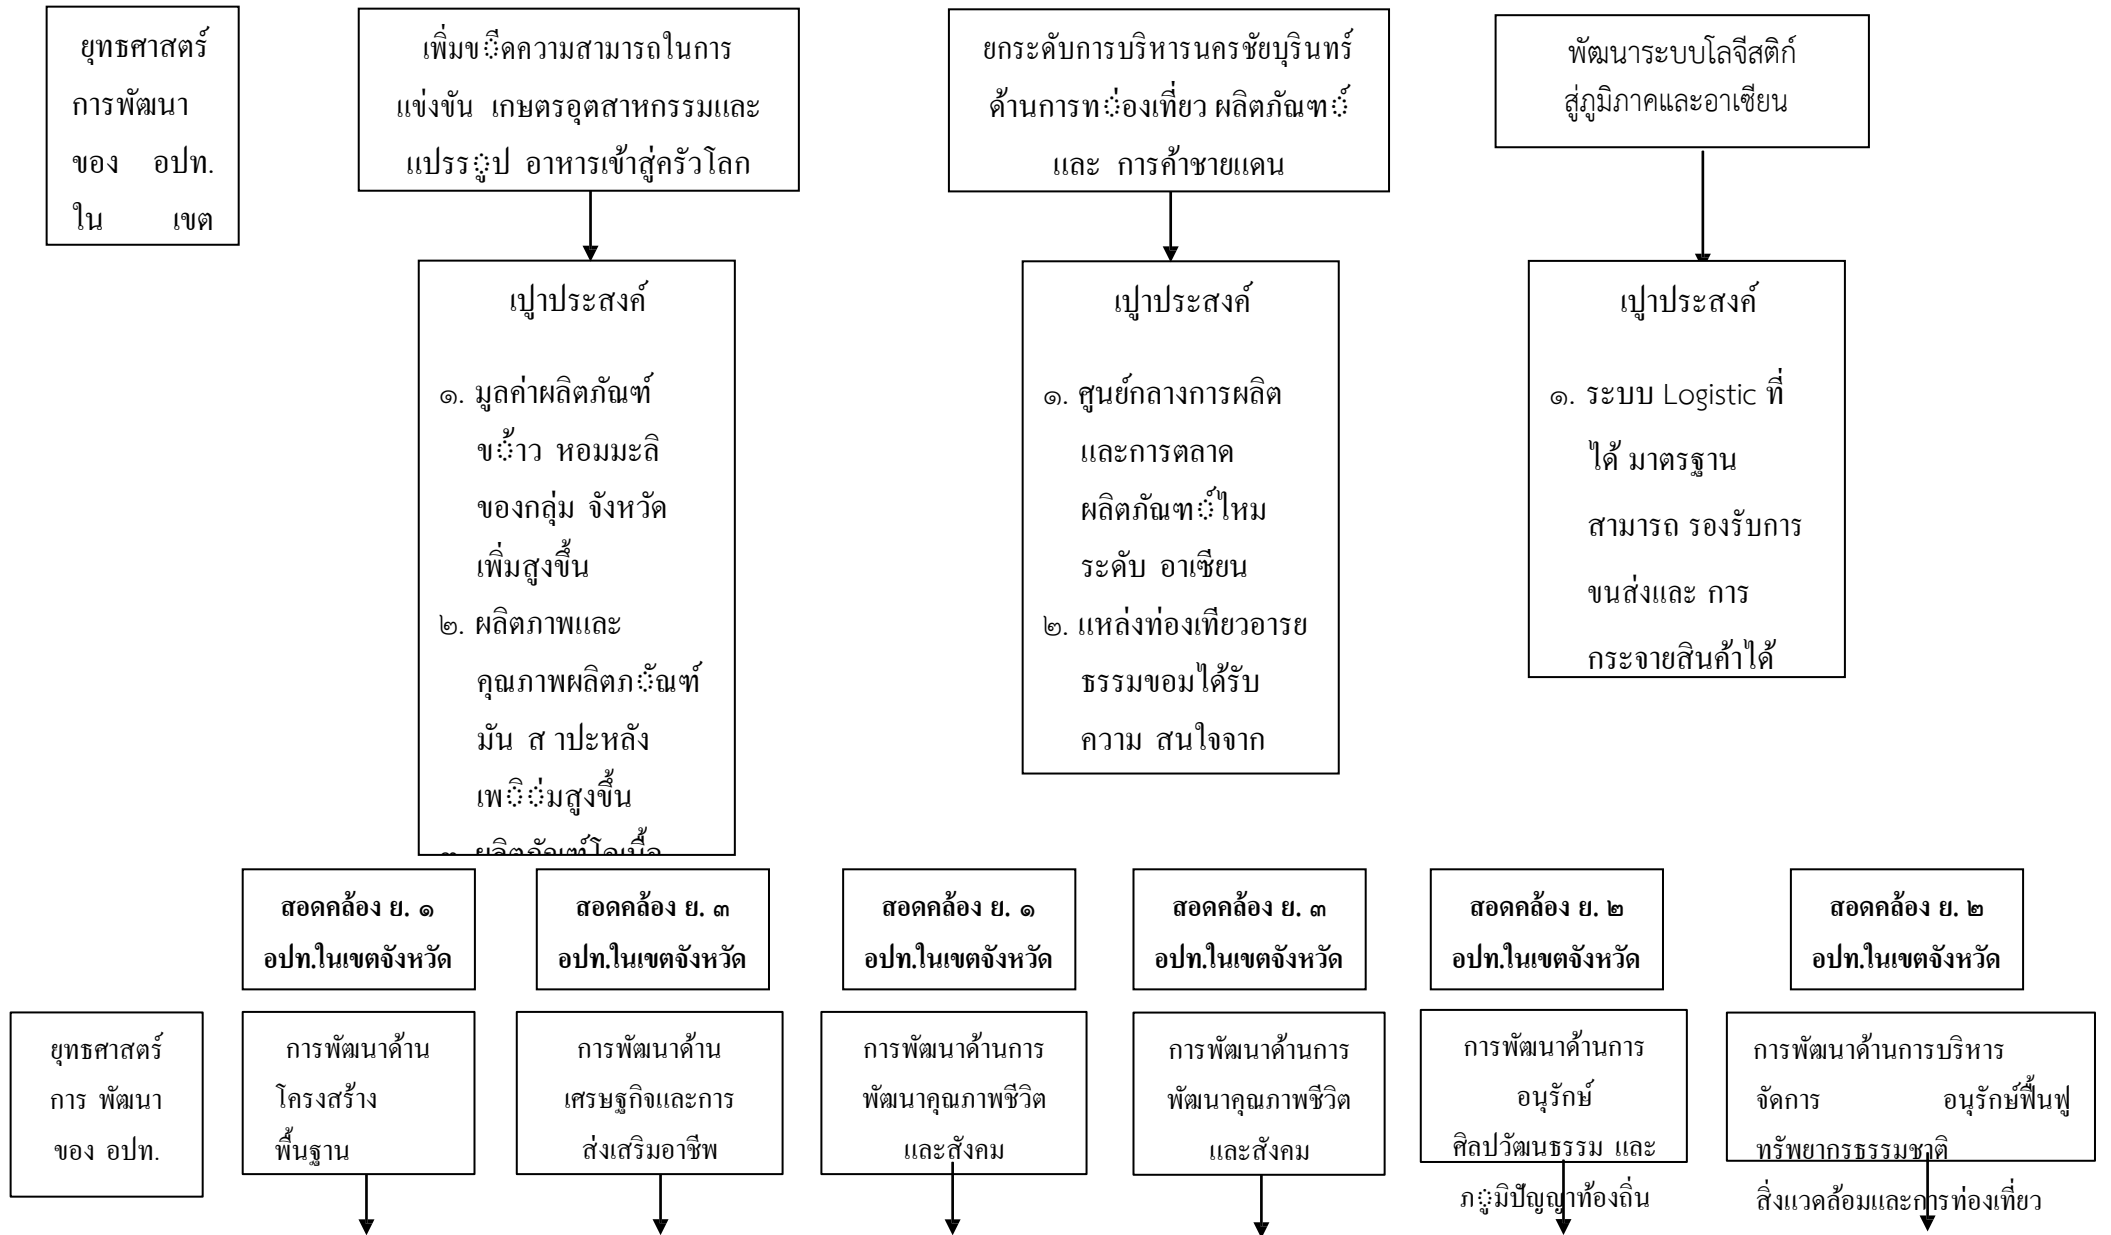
ยุทธศาสตร์ การพัฒนา ของ อปท. ใน เขต

เพิ่มขีดความสามารถในการ แข่งขัน เกษตรอุตสาหกรรมและ แปรรูป อาหารเข้าสู่ครัวโลก

ยกระดับการบริหารนครชัยบุรินทร์ ด้านการท่องเที่ยว ผลิตภัณฑ์ และ การค้าชายแดน

พัฒนาระบบโลจีสติก์ สู่ภูมิภาคและอาเซียน

เป้าประสงค์

๑. มูลค่าผลิตภัณฑ์ ข้าว หอมมะลิ ของกลุ่ม จังหวัด เพิ่มสูงขึ้น
๒. ผลิตภาพและ คุณภาพผลิตภัณฑ์ มัน สำปะหลัง เพิ่มสูงขึ้น
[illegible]

เป้าประสงค์

๑. ศูนย์กลางการผลิต และการตลาด ผลิตภัณฑ์ไหม ระดับ อาเซียน
๒. แหล่งท่องเที่ยวอารย ธรรมขอมได้รับ ความ สนใจจาก

เป้าประสงค์

๑. ระบบ Logistic ที่ ได้ มาตรฐาน สามารถ รองรับการ ขนส่งและ การ กระจายสินค้าได้

สอดคล้อง ย. ๑ อปท.ในเขตจังหวัด

สอดคล้อง ย. ๓ อปท.ในเขตจังหวัด

สอดคล้อง ย. ๑ อปท.ในเขตจังหวัด

สอดคล้อง ย. ๓ อปท.ในเขตจังหวัด

สอดคล้อง ย. ๒ อปท.ในเขตจังหวัด

สอดคล้อง ย. ๒ อปท.ในเขตจังหวัด

ยุทธศาสตร์ การ พัฒนา ของ อปท.

การพัฒนาด้าน โครงสร้าง พื้นฐาน

การพัฒนาด้าน เศรษฐกิจและการ ส่งเสริมอาชีพ

การพัฒนาด้านการ พัฒนาคุณภาพชีวิต และสังคม

การพัฒนาด้านการ พัฒนาคุณภาพชีวิต และสังคม

การพัฒนาด้านการ อนุรักษ์ ศิลปวัฒนธรรม และ ภูมิปัญญาท้องถิ่น

การพัฒนาด้านการบริหาร จัดการ อนุรักษ์ฟื้นฟู ทรัพยากรธรรมชาติ สิ่งแวดล้อมและการท่องเที่ยว